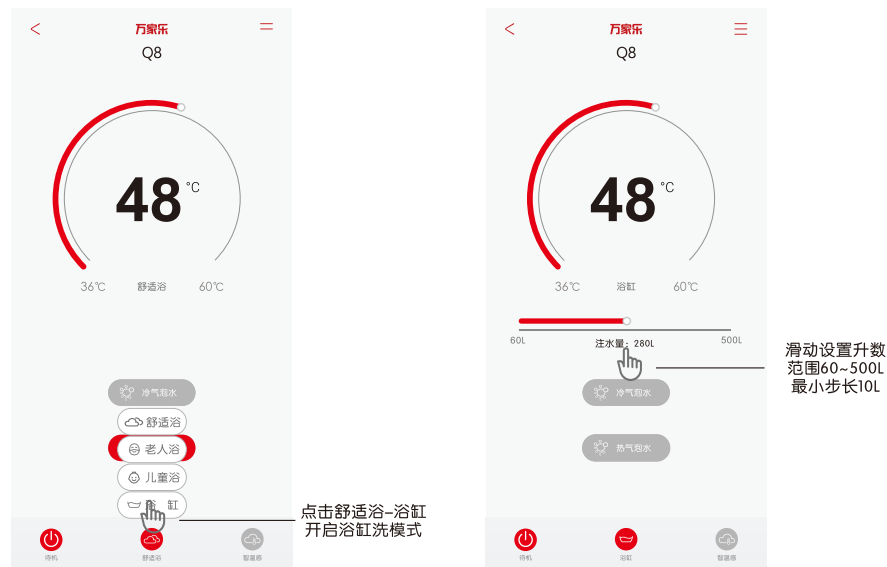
<
万家乐
Q8

48 ℃

36℃ 舒适浴 60℃

冷气泡水
舒适浴
老人浴
儿童浴
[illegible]缸

待机 舒适浴 智慧感

点击舒适浴-浴缸
开启浴缸洗模式

<
万家乐
Q8

48 ℃

36℃ 浴缸 60℃

60L 注水量：280L 500L

冷气泡水
热气泡水

待机 浴缸 智慧感

滑动设置升数
范围60~500L
最小步长10L